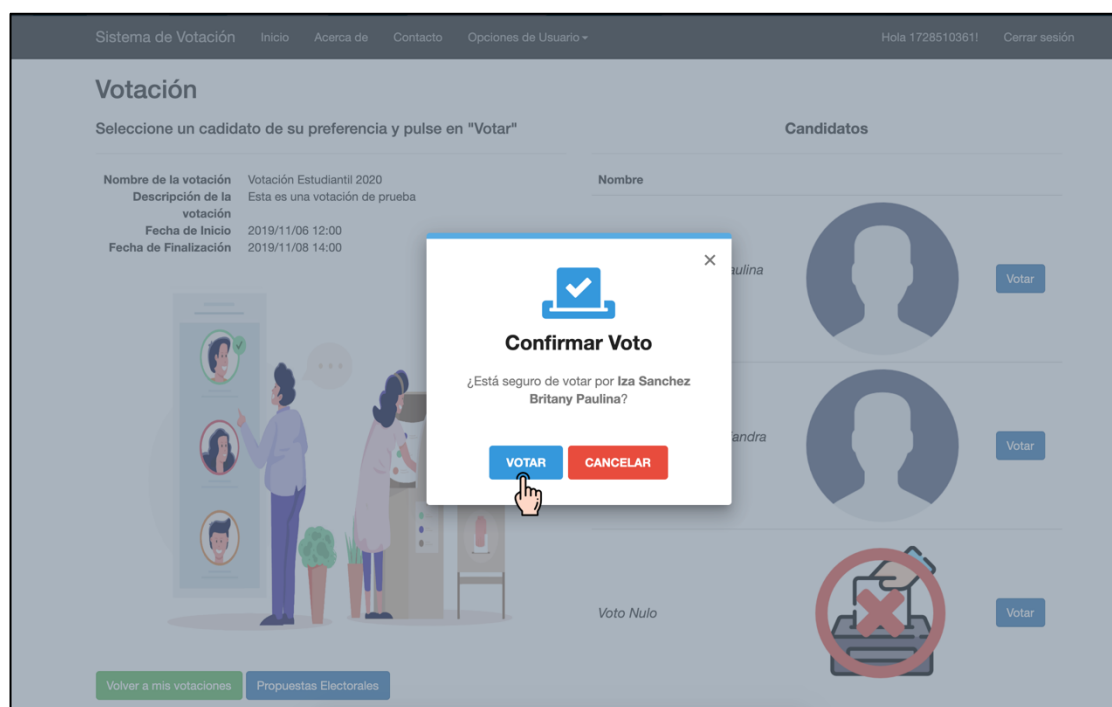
Sistema de Votación Inicio Acerca de Contacto Opciones de Usuario▾ Hola 1728510361! Cerrar sesión

Votación

Seleccione un cadidato de su preferencia y pulse en "Votar"

Candidatos

| | |
|---|---|
| Nombre de la votación | Votación Estudiantil 2020 |
| Descripción de la votación | Esta es una votación de prueba |
| Fecha de Inicio | 2019/11/06 12:00 |
| Fecha de Finalización | 2019/11/08 14:00 |

Nombre

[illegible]aulina

Votar

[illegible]andra

Votar

Voto Nulo

Votar

×

Confirmar Voto

¿Está seguro de votar por Iza Sanchez Britany Paulina?

VOTAR CANCELAR

Volver a mis votaciones Propuestas Electorales